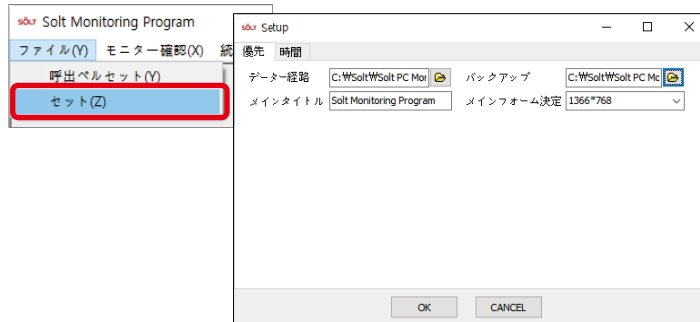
SOLT Solt Monitoring Program
ファイル(Y) モニター確認(X) 統
呼出ベルセット(Y)
セット(Z)

SOLT Setup
優先 時間
データー経路 C:₩Solt₩Solt PC Mor
バックアップ C:₩Solt₩Solt PC Mc
メインタイトル Solt Monitoring Program
メインフォーム決定 1366*768
OK
CANCEL